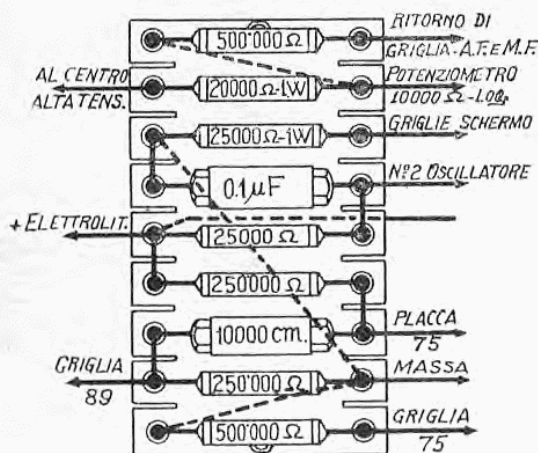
RITORNO DI GRIGLIA-A.T. E M.F.

500'000 Ω

AL CENTRO ALTA TENS.

20000 Ω-1W

POTENZIOMETRO 10000 Ω-LOG.

25000 Ω-1W

GRIGLIE SCHERMO

0.1 μF

N.º 2 OSCILLATORE

+ ELETTROLIT.

25000 Ω

250000 Ω

10000 cm.

PLACCA 75

GRIGLIA 89

250'000 Ω

MASSA

500'000 Ω

GRIGLIA 75